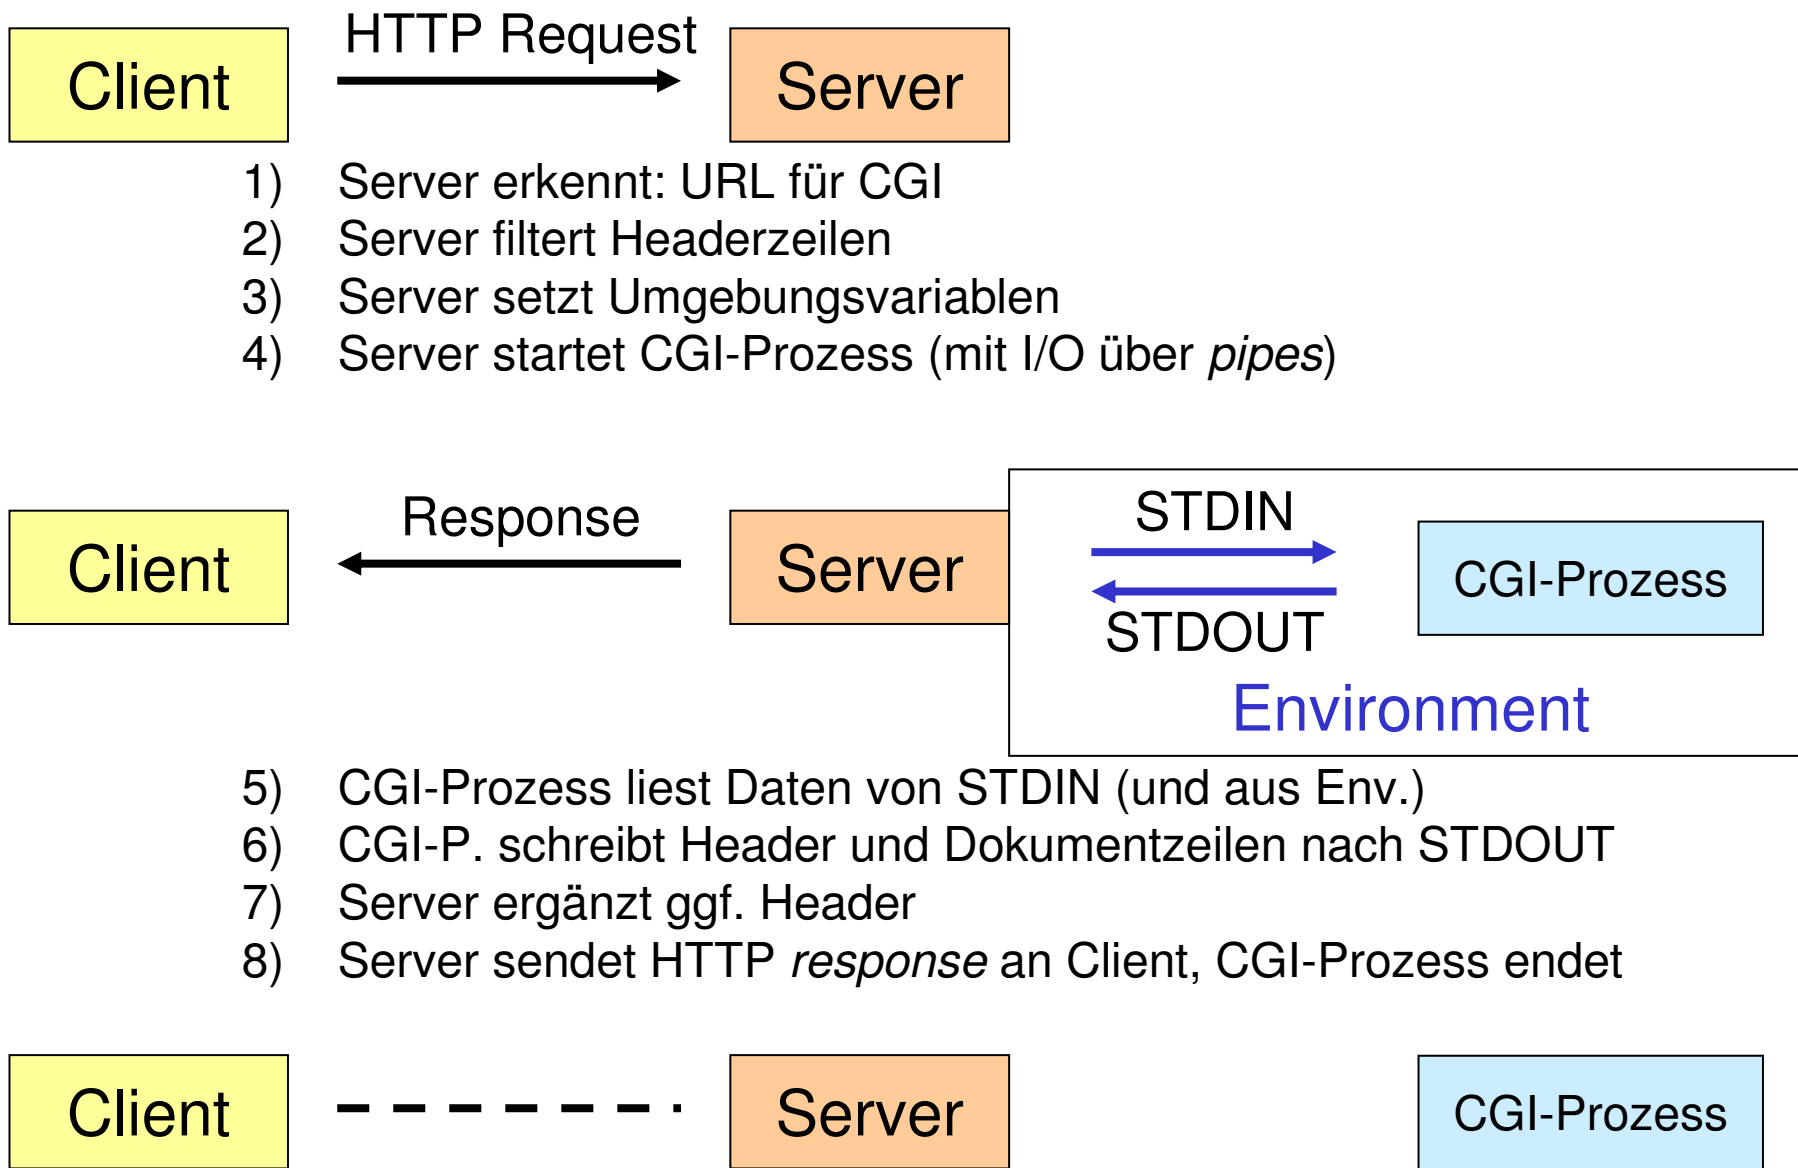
Client

HTTP Request

Server

1) Server erkennt: URL für CGI
2) Server filtert Headerzeilen
3) Server setzt Umgebungsvariablen
4) Server startet CGI-Prozess (mit I/O über *pipes*)

Client

Response

Server

STDIN

STDOUT

CGI-Prozess

Environment

5) CGI-Prozess liest Daten von STDIN (und aus Env.)
6) CGI-P. schreibt Header und Dokumentzeilen nach STDOUT
7) Server ergänzt ggf. Header
8) Server sendet HTTP *response* an Client, CGI-Prozess endet

Client

Server

CGI-Prozess